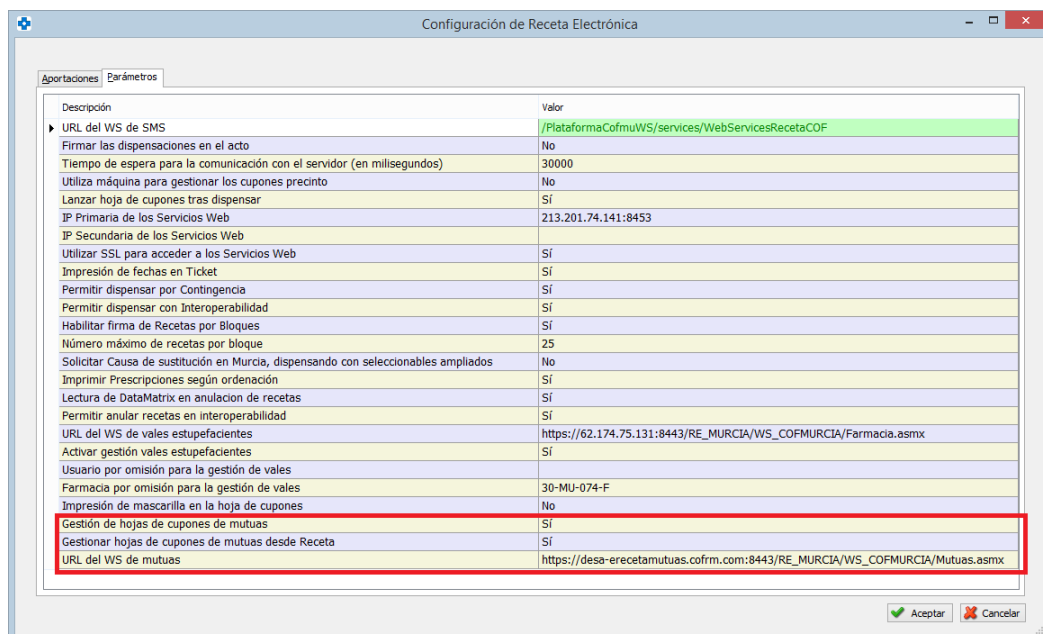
Configuración de Receta Electrónica

Aportaciones | Parámetros

| Descripción | Valor |
|---|---|
| URL del WS de SMS | /PlataformaCofmuWS/services/WebServicesRecetaCOF |
| Firmar las dispensaciones en el acto | No |
| Tiempo de espera para la comunicación con el servidor (en milisegundos) | 30000 |
| Utiliza máquina para gestionar los cupones precinto | No |
| Lanzar hoja de cupones tras dispensar | Sí |
| IP Primaria de los Servicios Web | 213.201.74.141:8453 |
| IP Secundaria de los Servicios Web | |
| Utilizar SSL para acceder a los Servicios Web | Sí |
| Impresión de fechas en Ticket | Sí |
| Permitir dispensar por Contingencia | Sí |
| Permitir dispensar con Interoperabilidad | Sí |
| Habilitar firma de Recetas por Bloques | Sí |
| Número máximo de recetas por bloque | 25 |
| Solicitar Causa de sustitución en Murcia, dispensando con seleccionables ampliados | No |
| Imprimir Prescripciones según ordenación | Sí |
| Lectura de DataMatrix en anulacion de recetas | Sí |
| Permitir anular recetas en interoperabilidad | Sí |
| URL del WS de vales estupefacientes | https://62.174.75.131:8443/RE_MURCIA/WS_COFMURCIA/Farmacia.asmx |
| Activar gestión vales estupefacientes | Sí |
| Usuario por omisión para la gestión de vales | |
| Farmacia por omisión para la gestión de vales | 30-MU-074-F |
| Impresión de mascarilla en la hoja de cupones | No |
| Gestión de hojas de cupones de mutuas | Sí |
| Gestionar hojas de cupones de mutuas desde Receta | Sí |
| URL del WS de mutuas | https://desa-erecetamutuas.cofrm.com:8443/RE_MURCIA/WS_COFMURCIA/Mutuas.asmx |

Aceptar  Cancelar